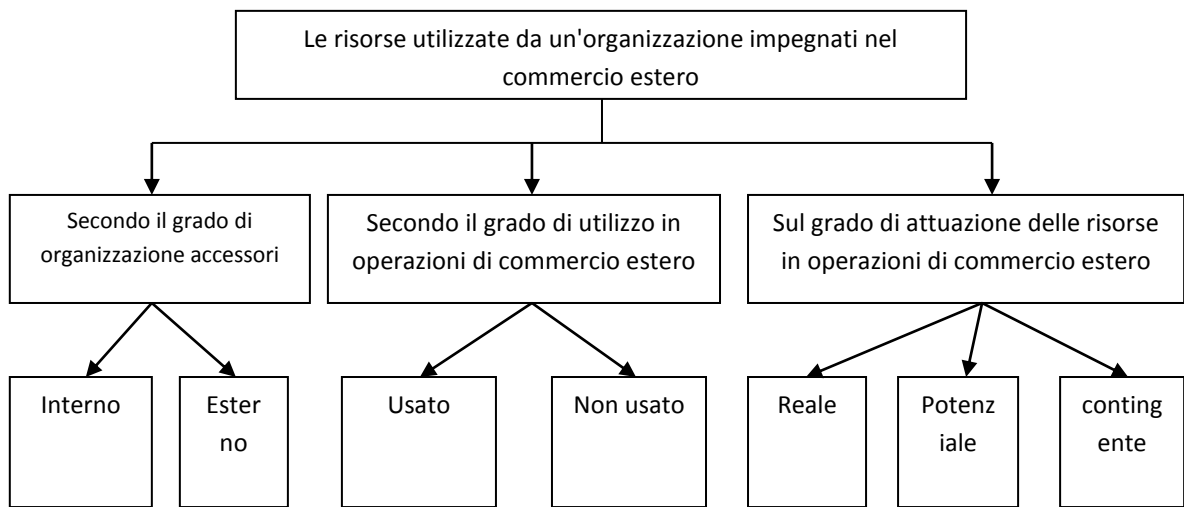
Le risorse utilizzate da un'organizzazione impegnati nel commercio estero

Secondo il grado di organizzazione accessori

Secondo il grado di utilizzo in operazioni di commercio estero

Sul grado di attuazione delle risorse in operazioni di commercio estero

Interno

Esterno

Usato

Non usato

Reale

Potenziale

contingente